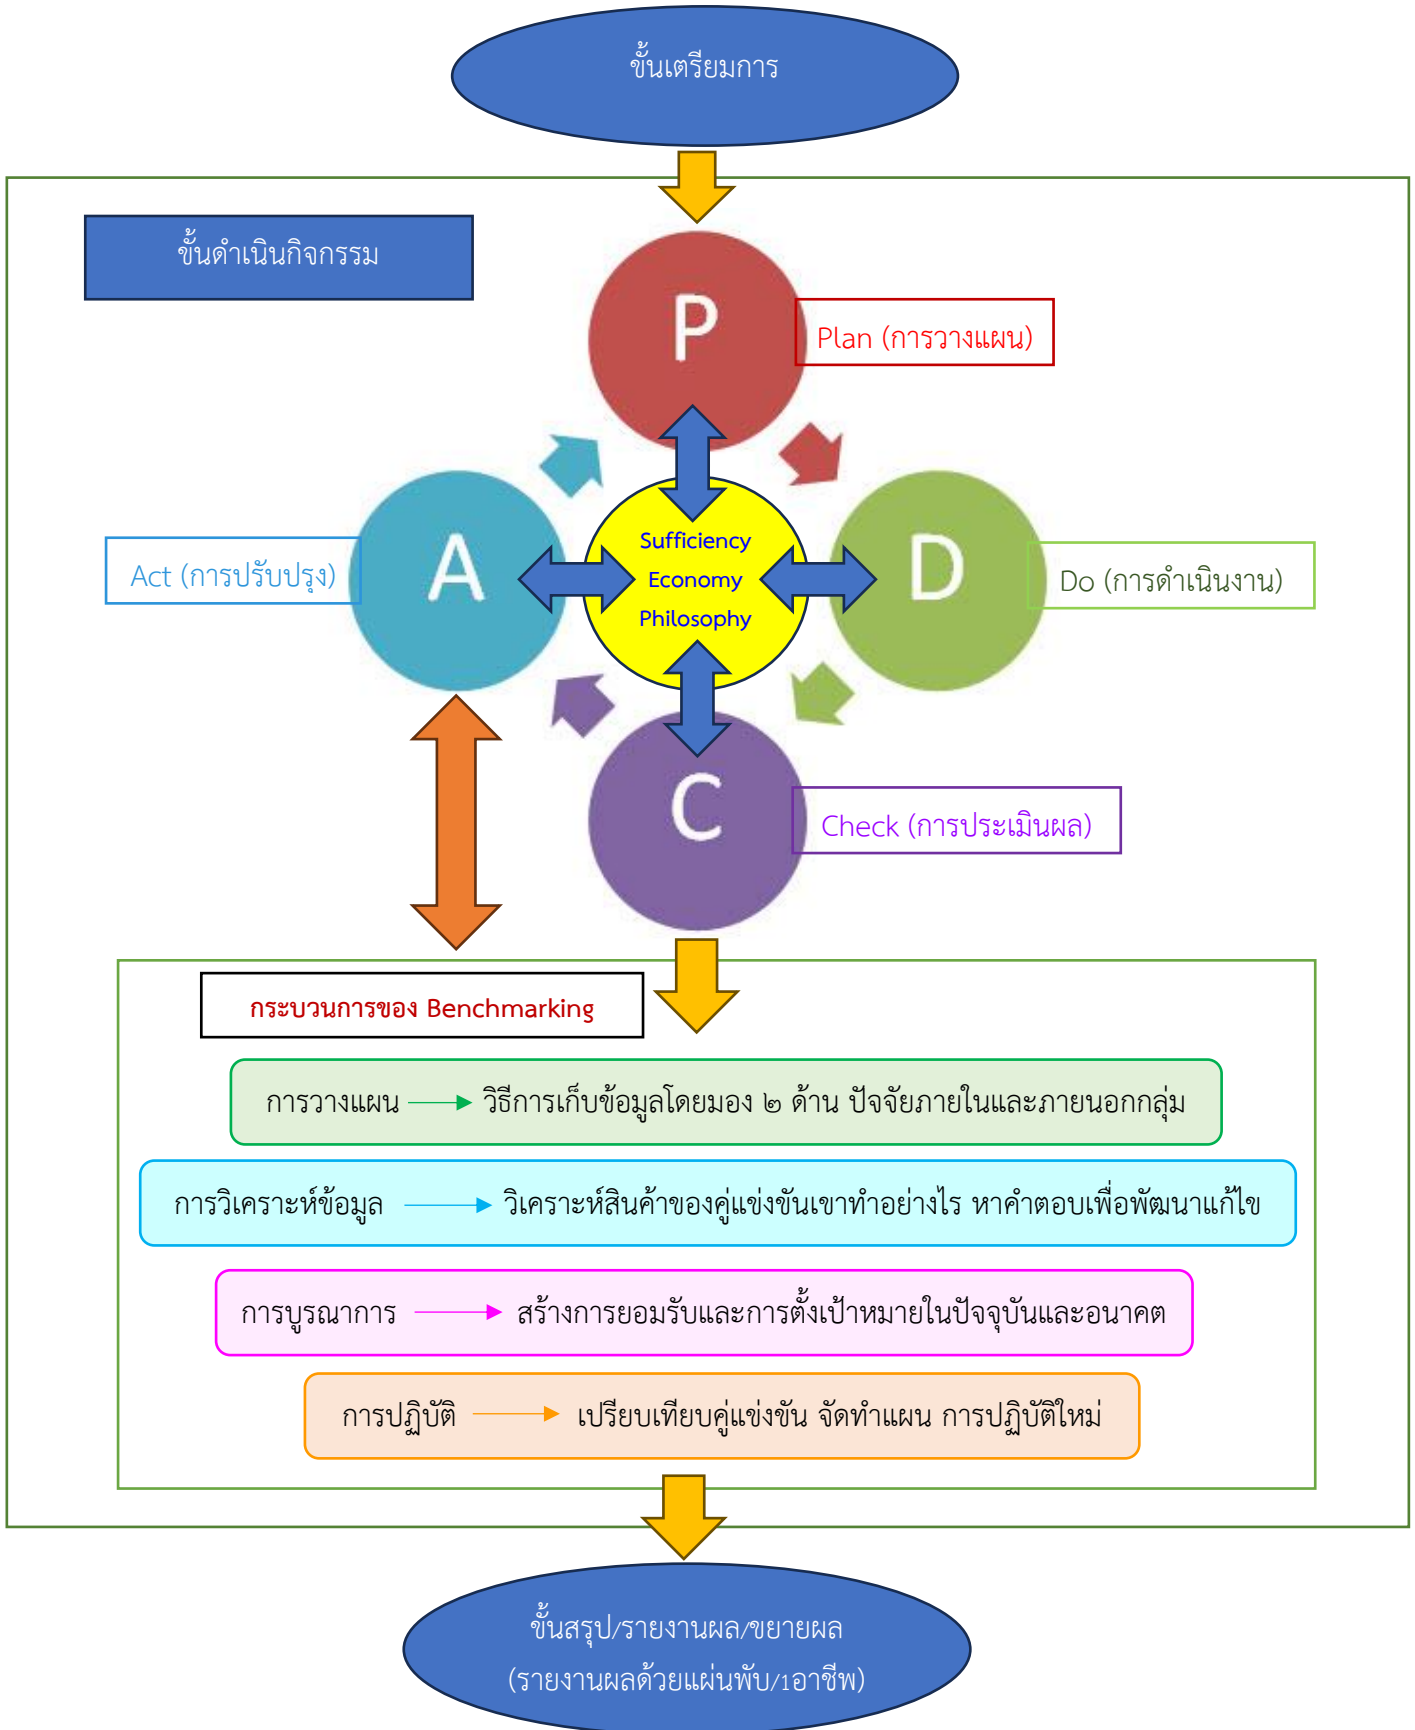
ขั้นเตรียมการ

ขั้นดำเนินกิจกรรม

P

Plan (การวางแผน)

A

Act (การปรับปรุง)

Sufficiency Economy Philosophy

D

Do (การดำเนินงาน)

C

Check (การประเมินผล)

กระบวนการของ Benchmarking

การวางแผน → วิธีการเก็บข้อมูลโดยมอง ๒ ด้าน ปัจจัยภายในและภายนอกกลุ่ม

การวิเคราะห์ข้อมูล → วิเคราะห์สินค้าของคู่แข่งขันเขาทำอย่างไร หาคำตอบเพื่อพัฒนาแก้ไข

การบูรณาการ → สร้างการยอมรับและการตั้งเป้าหมายในปัจจุบันและอนาคต

การปฏิบัติ → เปรียบเทียบคู่แข่งขัน จัดทำแผน การปฏิบัติใหม่

ขั้นสรุป/รายงานผล/ขยายผล
(รายงานผลด้วยแผ่นพับ/1อาชีพ)